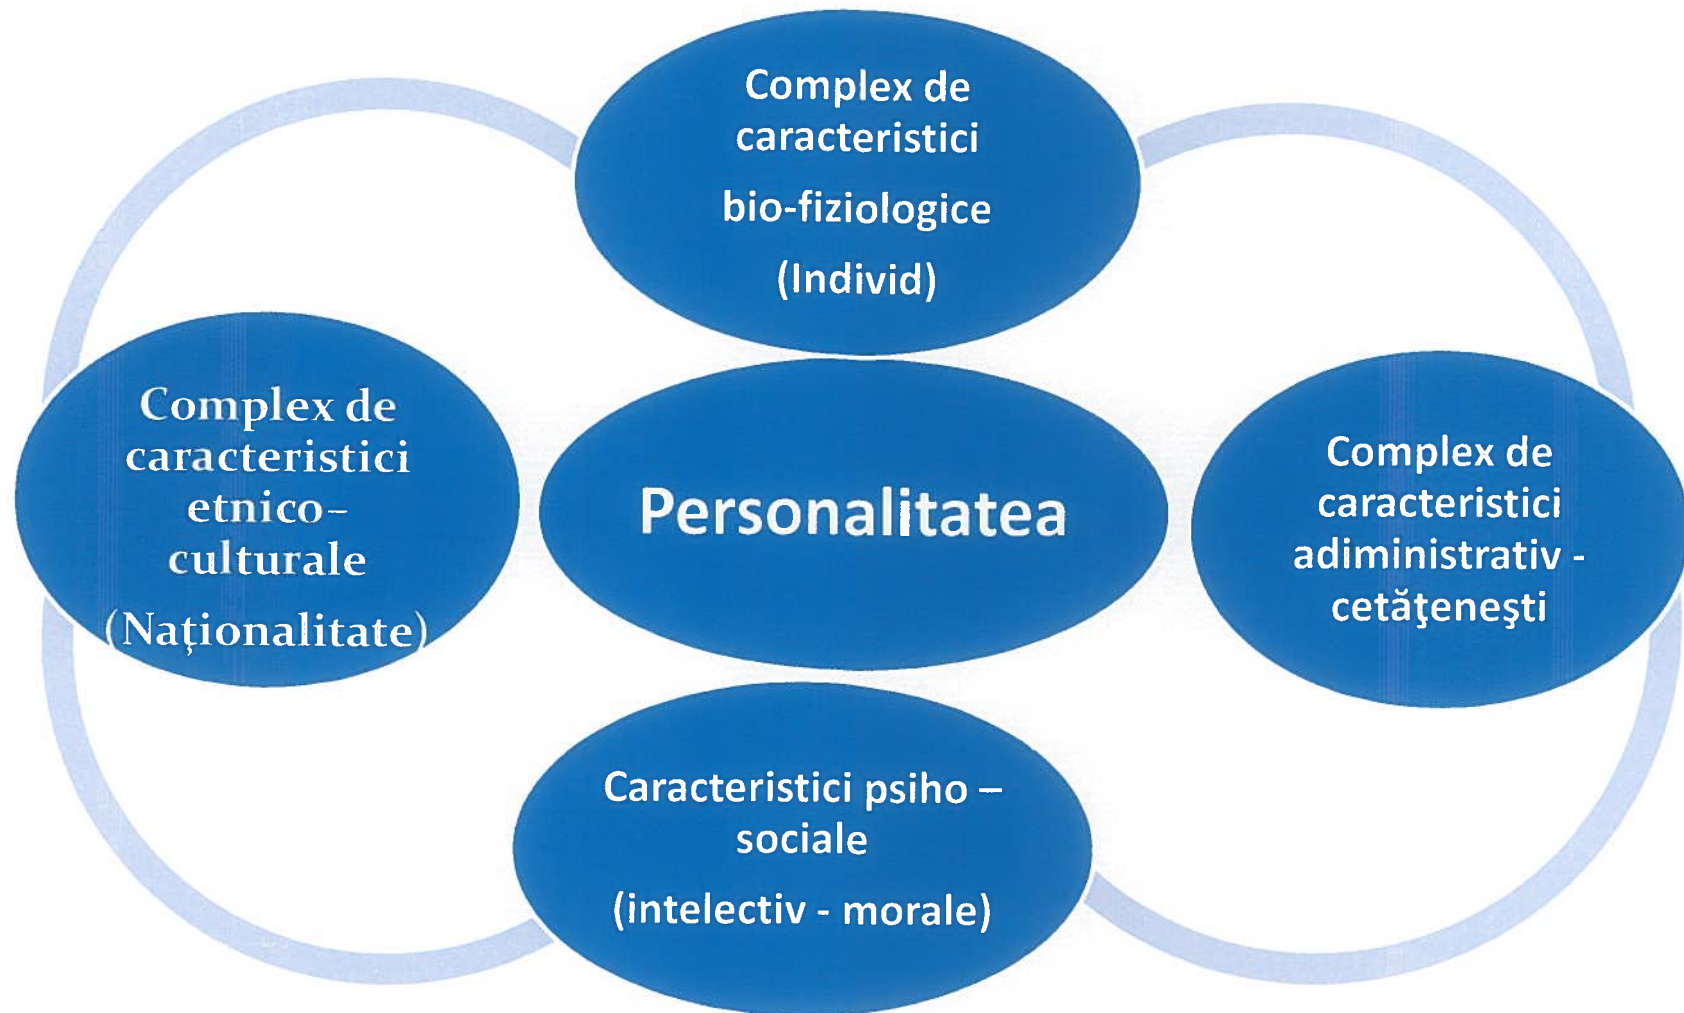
Complex de caracteristici
bio-fiziologice
(Individ)

Complex de caracteristici etnico-culturale
(Naţionalitate)

Personalitatea

Complex de caracteristici adiministrativ - cetăţeneşti

Caracteristici psiho – sociale
(intelectiv - morale)